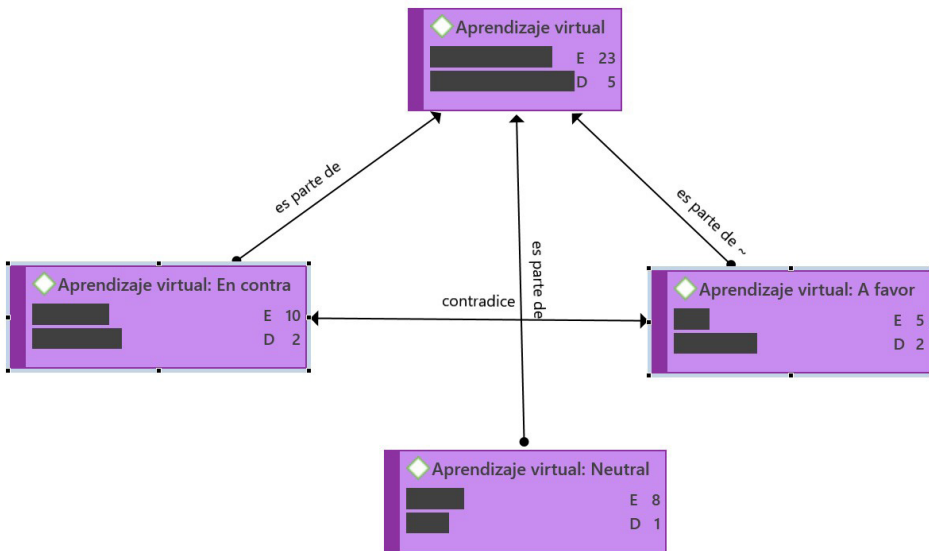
Aprendizaje virtual
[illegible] E 23
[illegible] D 5

es parte de

es parte de

es parte de ~

Aprendizaje virtual: En contra
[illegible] E 10
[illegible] D 2

contradice

Aprendizaje virtual: A favor
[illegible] E 5
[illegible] D 2

Aprendizaje virtual: Neutral
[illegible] E 8
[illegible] D 1